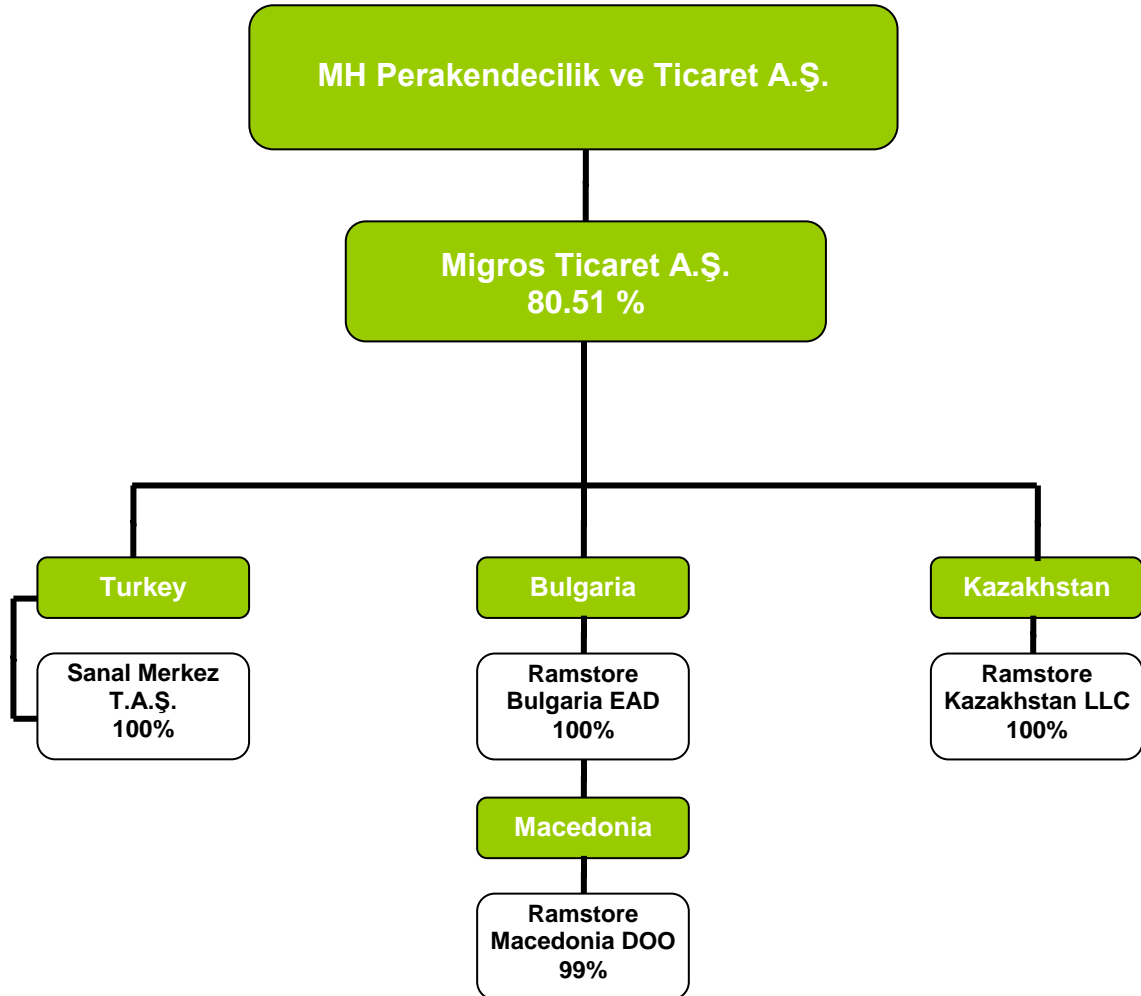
MH Perakendecilik ve Ticaret A.Ş.

Migros Ticaret A.Ş.
80.51 %

Turkey

Sanal Merkez
T.A.Ş.
100%

Bulgaria

Ramstore
Bulgaria EAD
100%

Macedonia

Ramstore
Macedonia DOO
99%

Kazakhstan

Ramstore
Kazakhstan LLC
100%